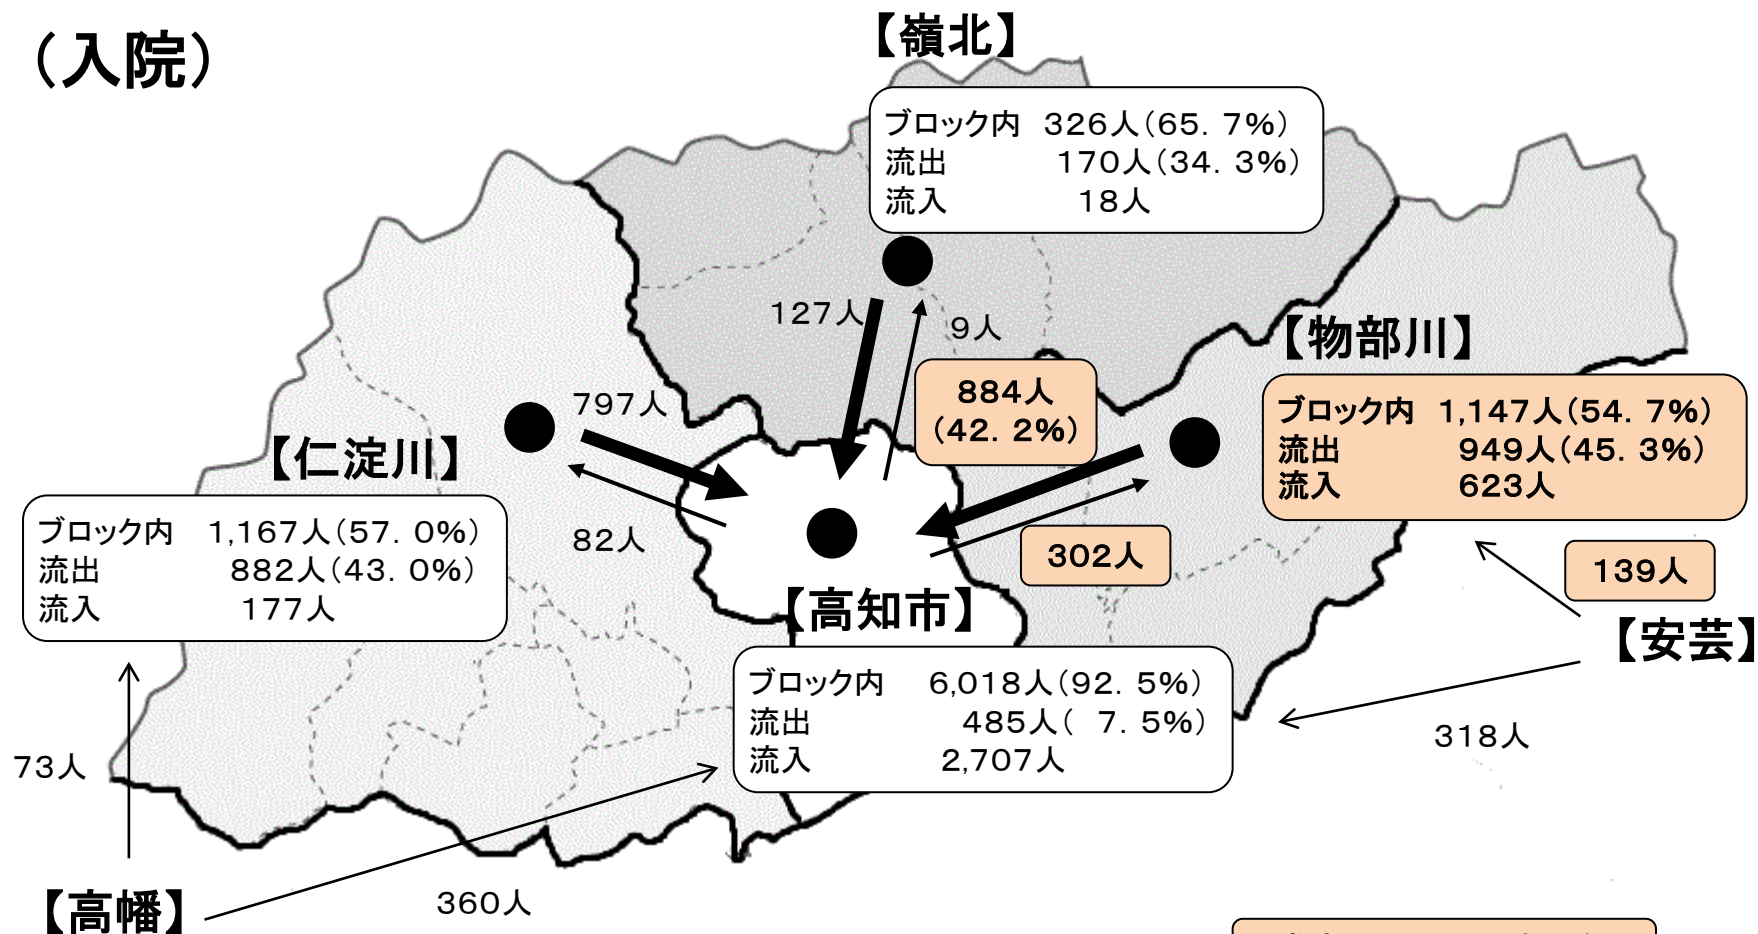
（入院）

【嶺北】

ブロック内　326人（65. 7%）
流出　170人（34. 3%）
流入　18人

127人

9人

【物部川】

ブロック内　1,147人（54. 7%）
流出　949人（45. 3%）
流入　623人

797人

884人
（42. 2%）

【仁淀川】

ブロック内　1,167人（57. 0%）
流出　882人（43. 0%）
流入　177人

82人

302人

139人

【高知市】

【安芸】

ブロック内　6,018人（92. 5%）
流出　485人（ 7. 5%）
流入　2,707人

318人

73人

【高幡】

360人